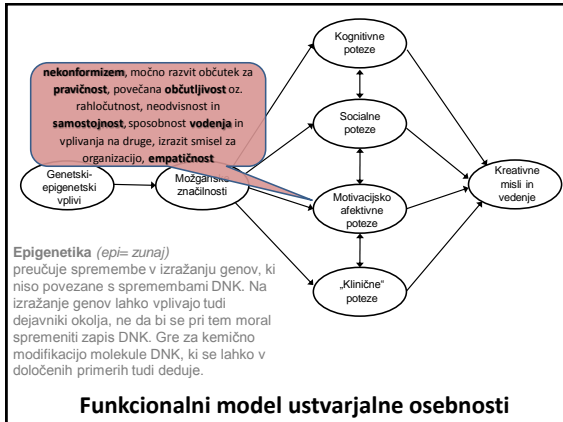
nekonformizem, močno razvit občutek za pravičnost, povečana občutljivost oz. rahločutnost, neodvisnost in samostojnost, sposobnost vodenja in vplivanja na druge, izrazit smisel za organizacijo, empatičnost

Kognitivne poteze

Socialne poteze

Genetski-epigenetski vplivi

Možganske značilnosti

Motivacijsko afektivne poteze

Kreativne misli in vedenje

„Klinične" poteze

Epigenetika (epi= zunaj)
preučuje spremembe v izražanju genov, ki niso povezane s spremembami DNK. Na izražanje genov lahko vplivajo tudi dejavniki okolja, ne da bi se pri tem moral spremeniti zapis DNK. Gre za kemično modifikacijo molekule DNK, ki se lahko v določenih primerih tudi deduje.

Funkcionalni model ustvarjalne osebnosti